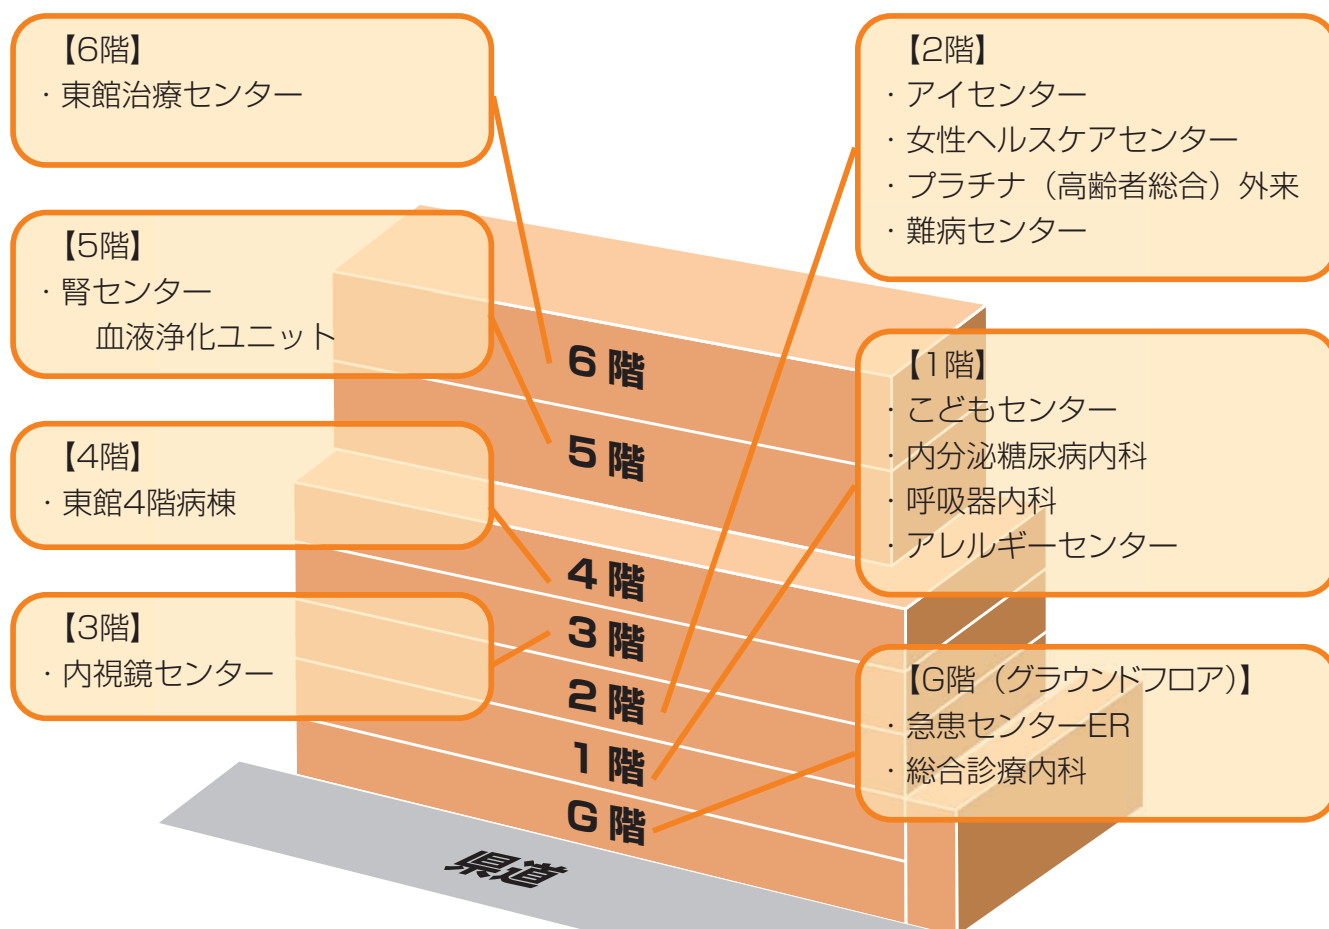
【6階】
・東館治療センター

【5階】
・腎センター
血液浄化ユニット

【4階】
・東館4階病棟

【3階】
・内視鏡センター

【2階】
・アイセンター
・女性ヘルスケアセンター
・プラチナ（高齢者総合）外来
・難病センター

【1階】
・こどもセンター
・内分泌糖尿病内科
・呼吸器内科
・アレルギーセンター

【G階（グラウンドフロア）】
・急患センターER
・総合診療内科

6階
5階
4階
3階
2階
1階
G階

県道